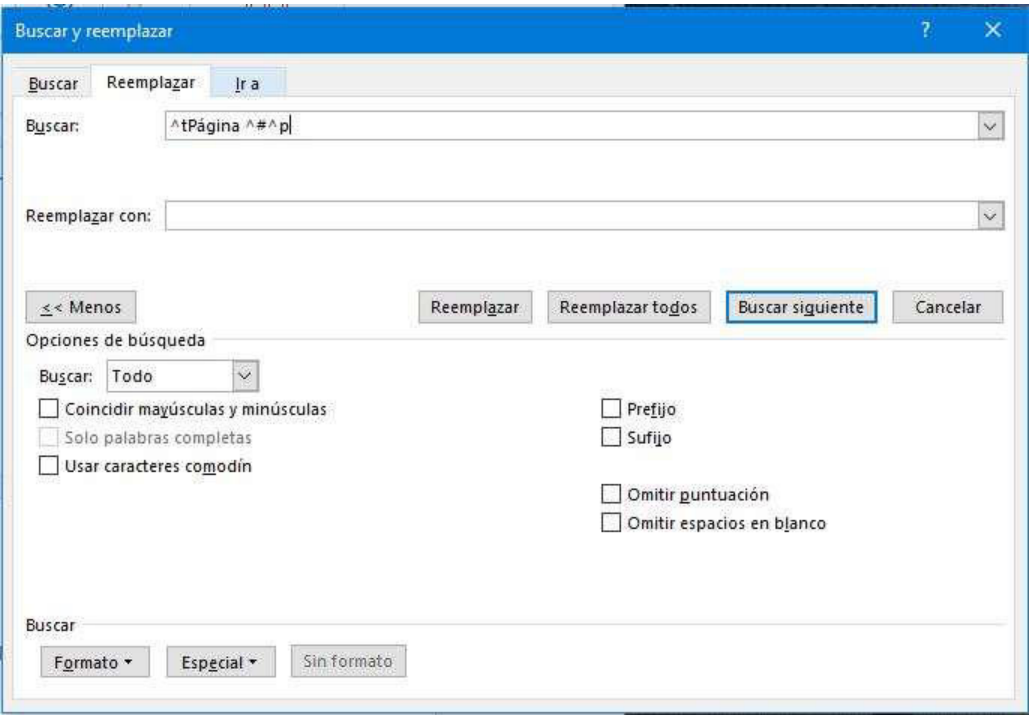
Buscar y reemplazar

?

Buscar

Reemplazar

Ir a

Buscar: ^tPágina ^#^p

Reemplazar con:

<< Menos

Reemplazar

Reemplazar todos

Buscar siguiente

Cancelar

Opciones de búsqueda

Buscar: Todo

Coincidir mayúsculas y minúsculas

Solo palabras completas

Usar caracteres comodín

Prefijo

Sufijo

Omitir puntuación

Omitir espacios en blanco

Buscar

Formato ▾

Especial ▾

Sin formato